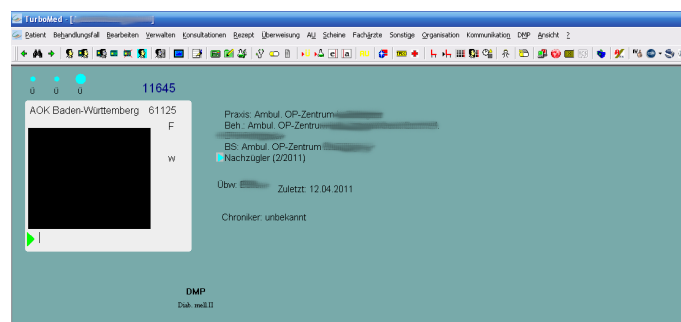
TurboMed - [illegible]

Patient Behandlungsfall Bearbeiten Verwalten Konsultationen Rezept Überweisung AU Scheine Fachärzte Sonstige Organisation Kommunikation DMP Ansicht ?

ü ü ü 11645

AOK Baden-Württemberg 61125

F

w

Praxis: Ambul. OP-Zentrum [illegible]
Beh.: Ambul. OP-Zentrum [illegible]

BS: Ambul. OP-Zentrum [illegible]
Nachzügler (2/2011)

Übv: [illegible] Zuletzt: 12.04.2011

Chroniker: unbekannt

DMP
Diab. mell.II